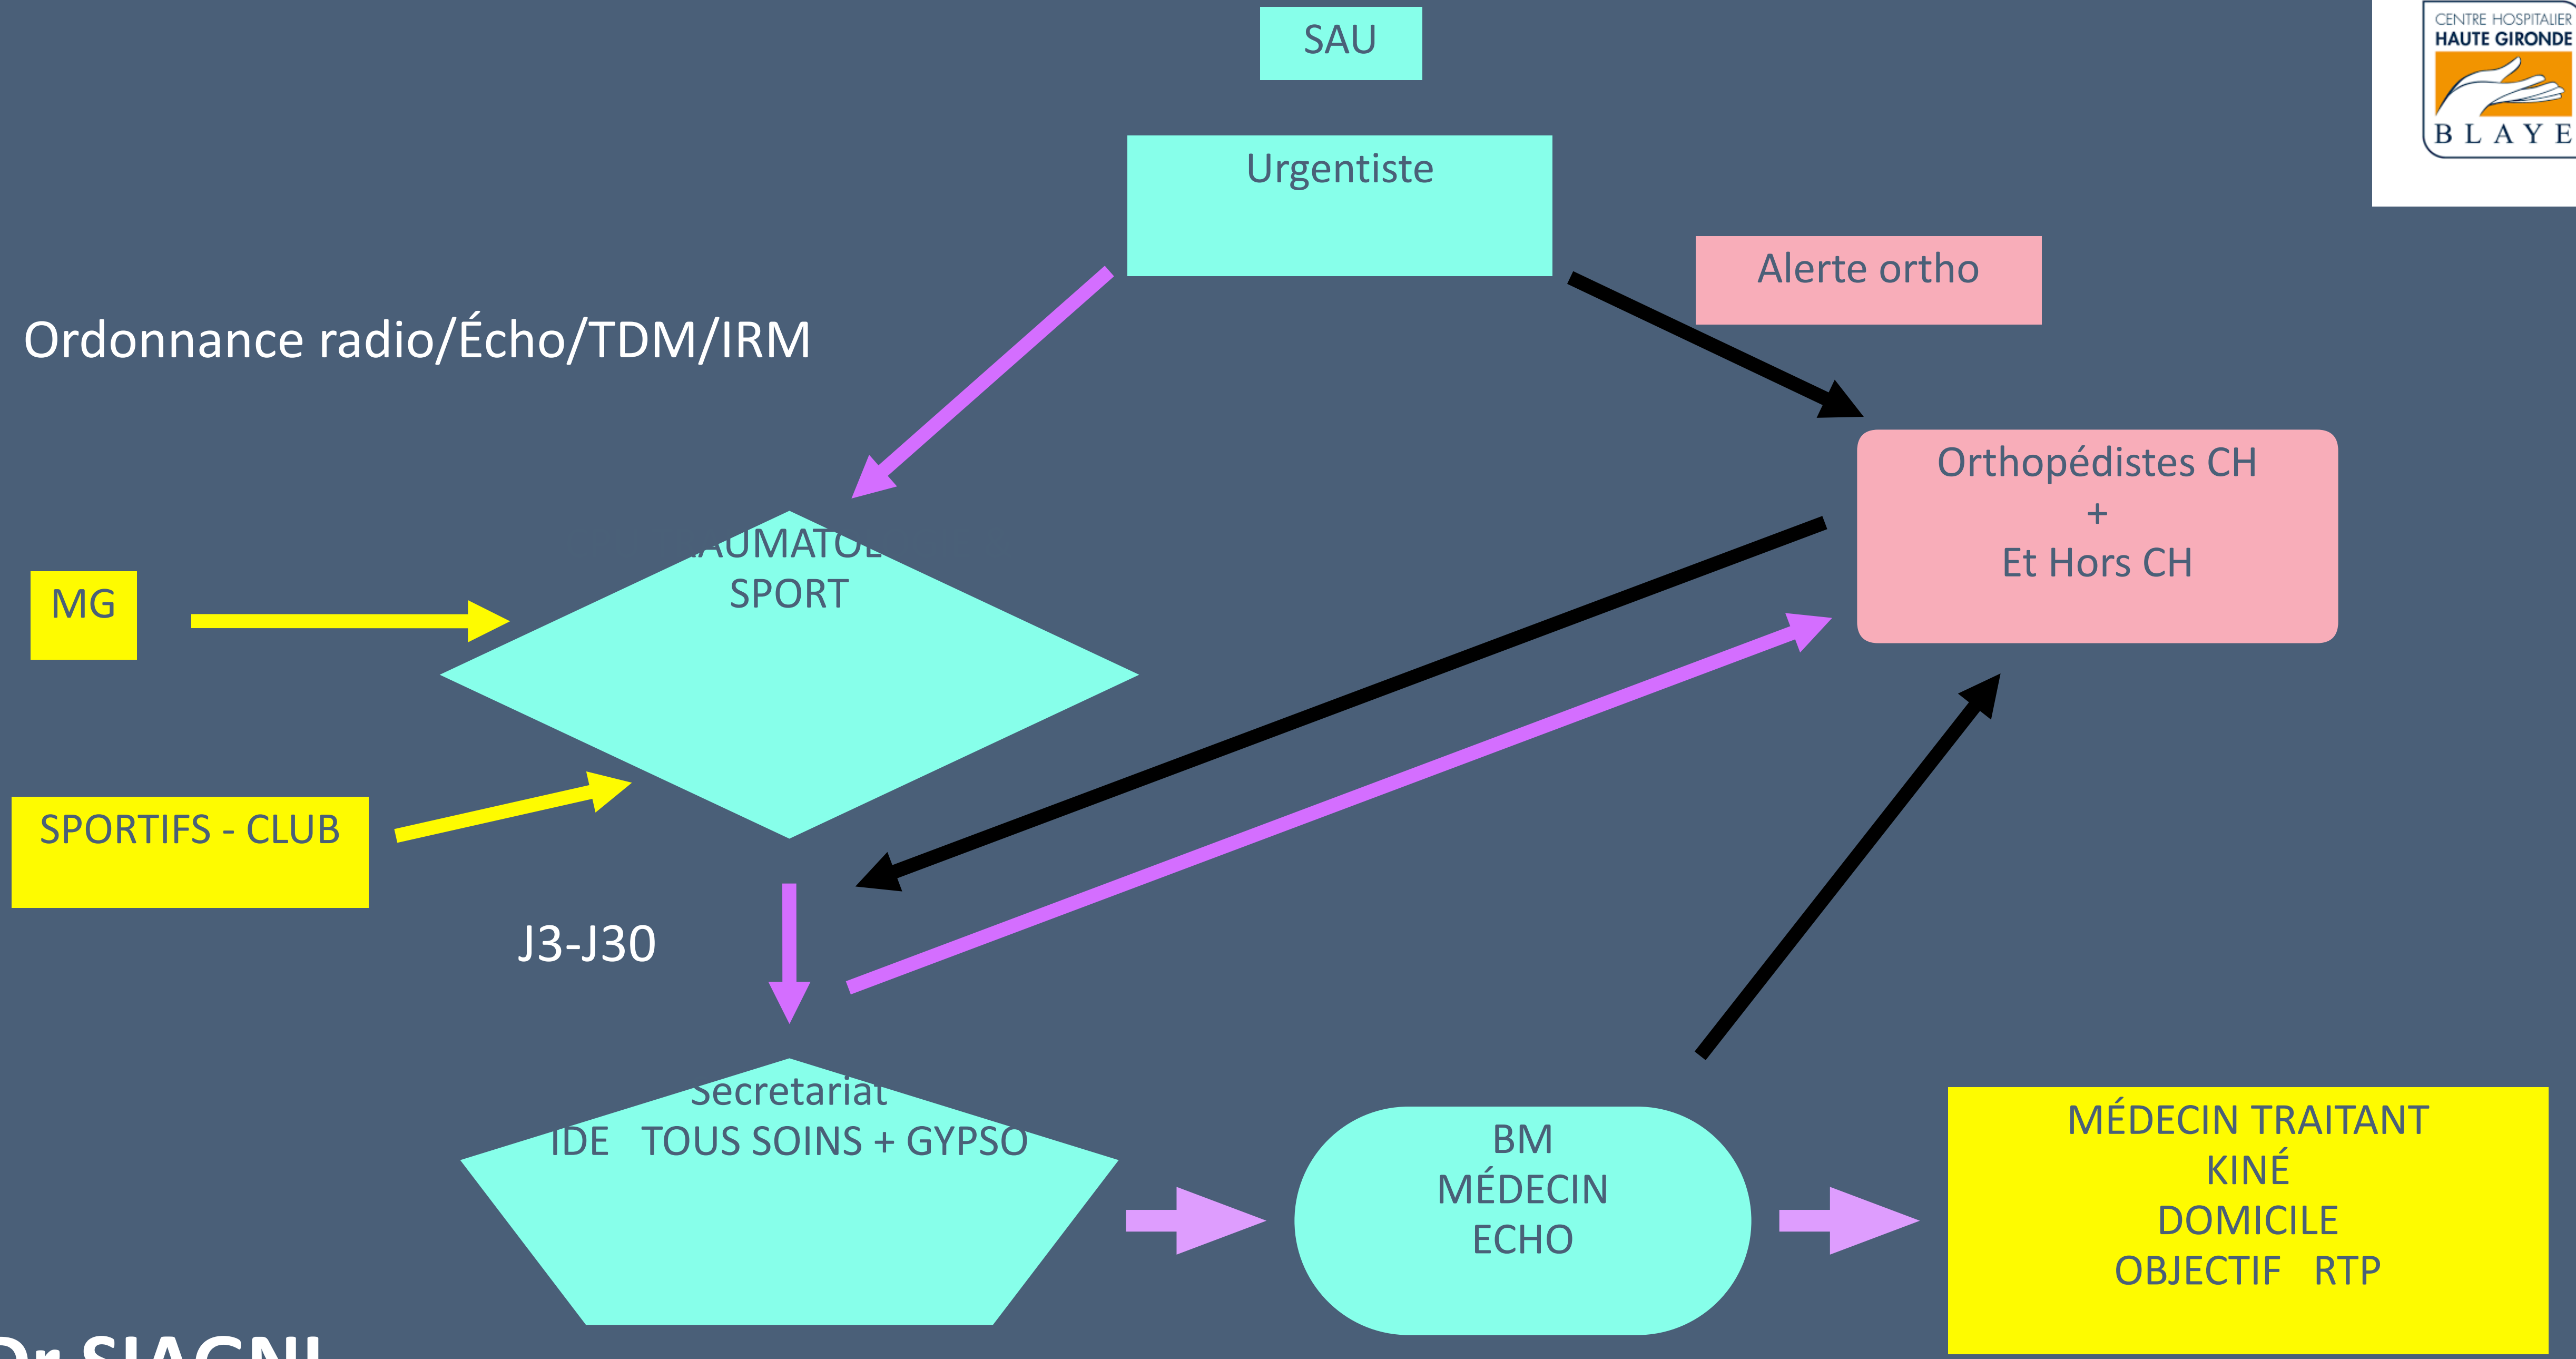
CENTRE HOSPITALIER
HAUTE GIRONDE
BLAYE

SAU

Urgentiste

Alerte ortho

Ordonnance radio/Écho/TDM/IRM

Orthopédistes CH
+
Et Hors CH

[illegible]UMATO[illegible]
SPORT

MG

SPORTIFS - CLUB

J3-J30

Secretariat
IDE TOUS SOINS + GYPSO

BM
MÉDECIN
ECHO

MÉDECIN TRAITANT
KINÉ
DOMICILE
OBJECTIF RTP

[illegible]